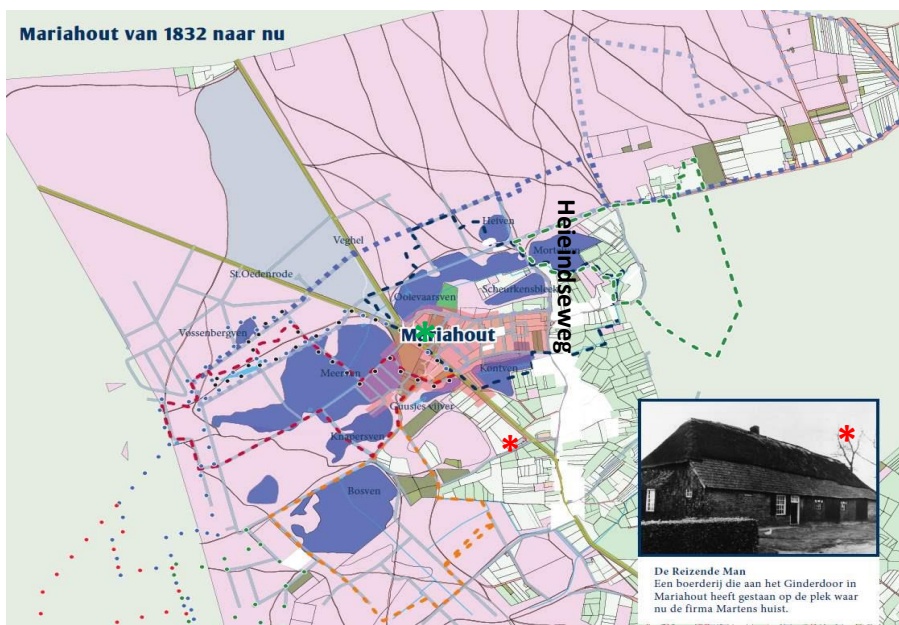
Mariahout van 1832 naar nu

Heieindseweg

Heiven

Veghel

Mortelven

St.Oedenrode

Ooievaarsven

Scheurkensblek

Vossenbergven

Mariahout

Meerven

Kontven

Gusjes vijver

Knapersven

Bosven

De Reizende Man
Een boerderij die aan het Ginderdoor in Mariahout heeft gestaan op de plek waar nu de firma Martens huist.